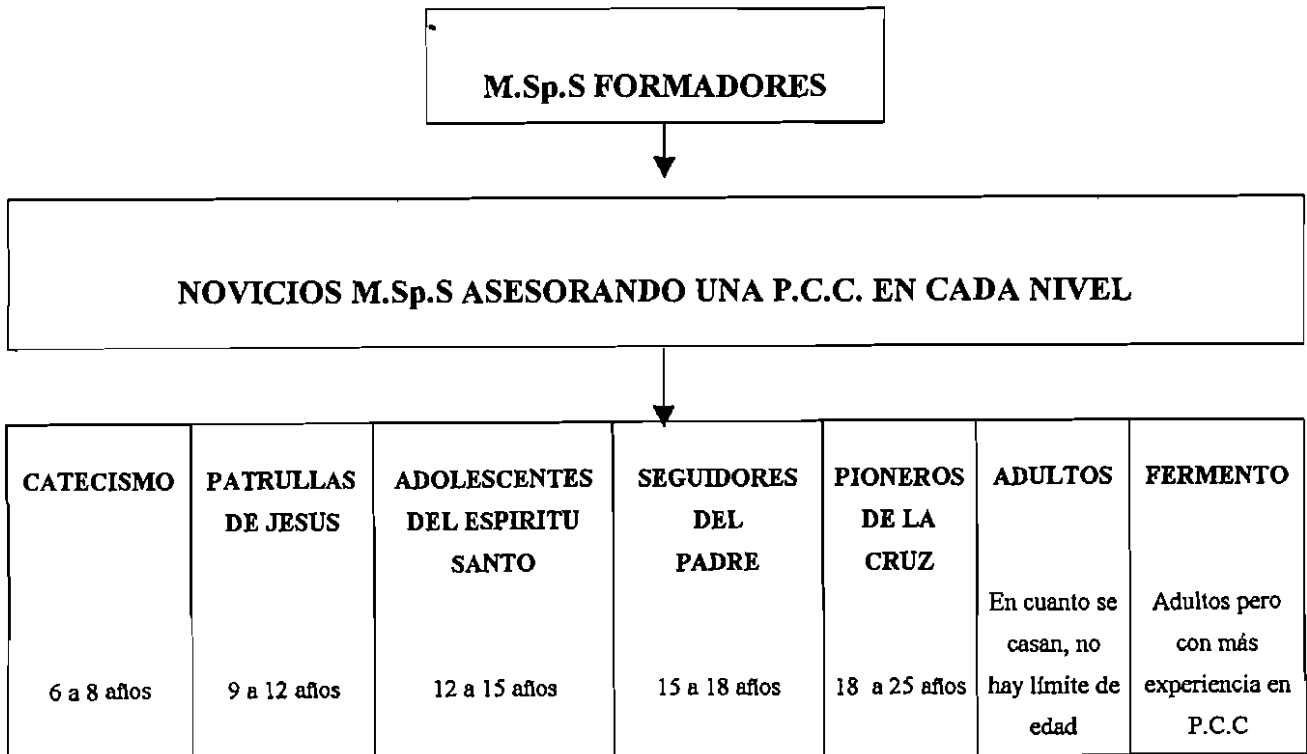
M.Sp.S FORMADORES

NOVICIOS M.Sp.S ASESORANDO UNA P.C.C. EN CADA NIVEL

| CATECISMO | PATRULLAS DE JESUS | ADOLESCENTES DEL ESPIRITU SANTO | SEGUIDORES DEL PADRE | PIONEROS DE LA CRUZ | ADULTOS | FERMENTO |
|---|---|---|---|---|---|---|
| 6 a 8 años | 9 a 12 años | 12 a 15 años | 15 a 18 años | 18 a 25 años | En cuanto se casan, no hay límite de edad | Adultos pero con más experiencia en P.C.C |